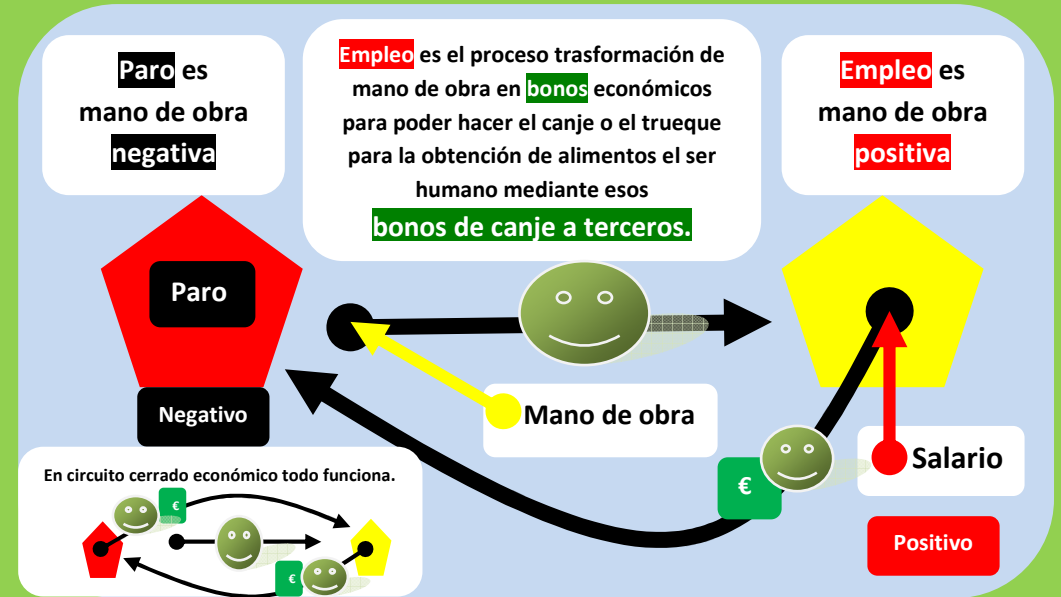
Paro es mano de obra negativa

Empleo es el proceso trasformación de mano de obra en bonos económicos para poder hacer el canje o el trueque para la obtención de alimentos el ser humano mediante esos bonos de canje a terceros.

Empleo es mano de obra positiva

Paro

Negativo

Mano de obra

€

Salario

Positivo

En circuito cerrado económico todo funciona.

€

€